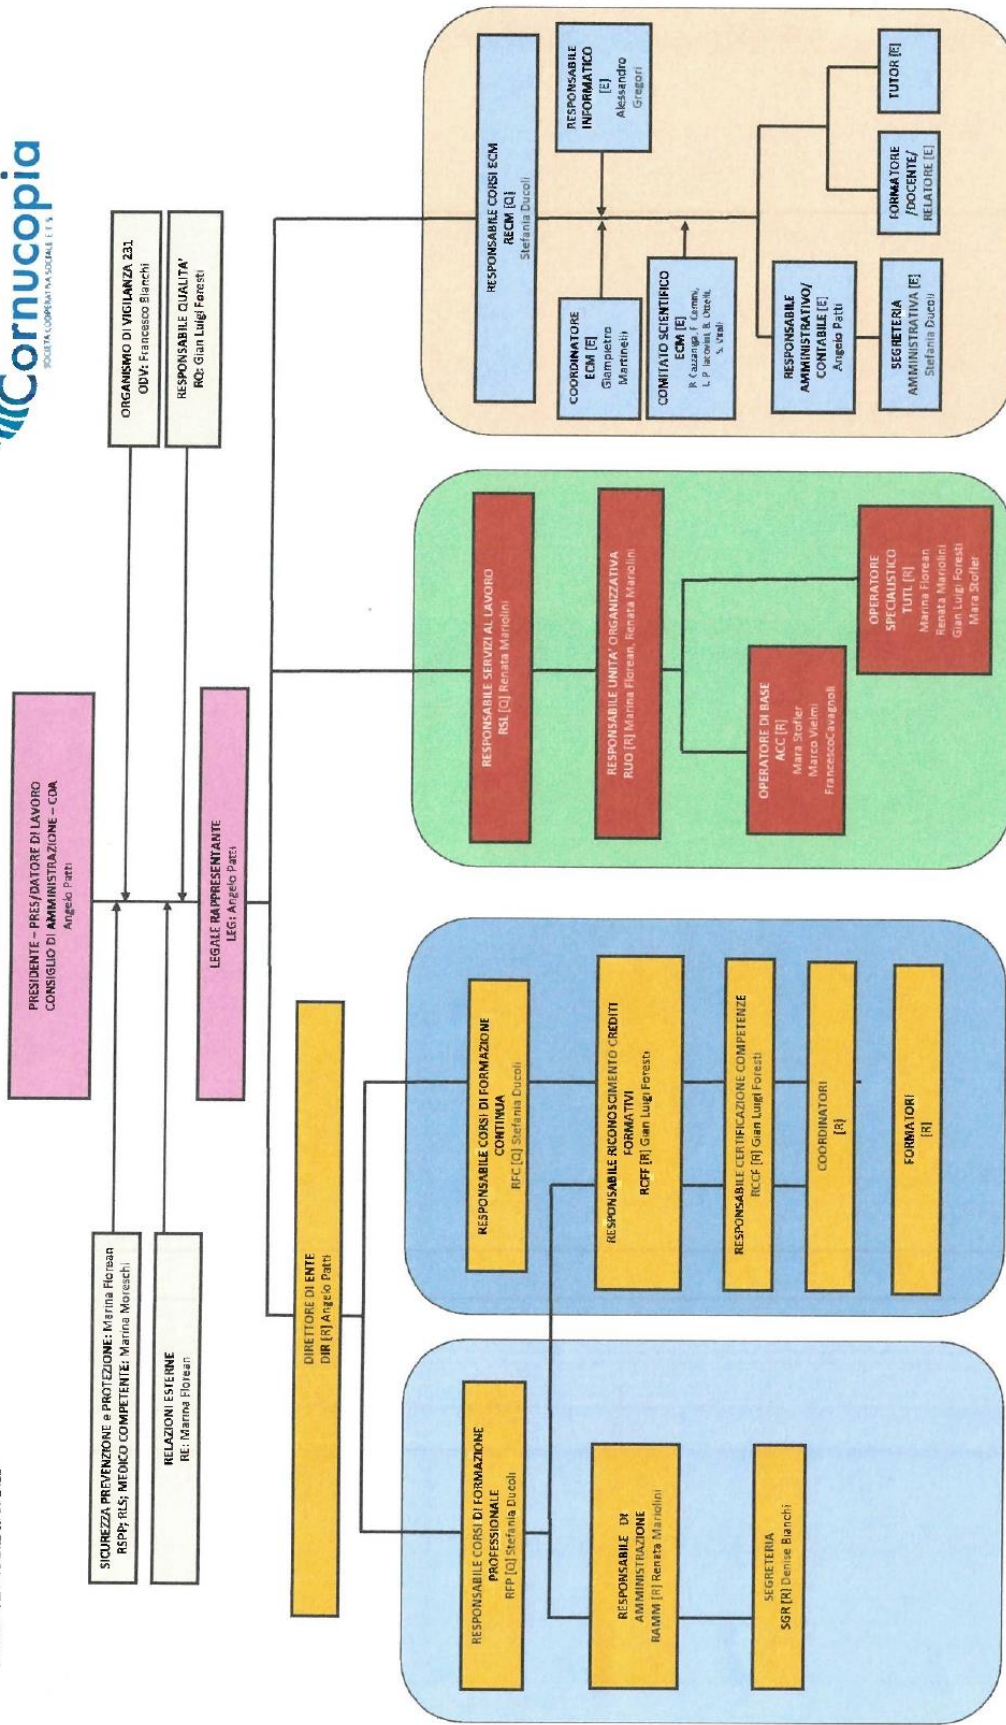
Cornucopia
SOCIETÀ COOPERATIVA SOCIALE E.T.S.

PRESIDENTE – PRES/DATORE DI LAVORO
CONSIGLIO DI AMMINISTRAZIONE – CDA
Angelo Patti

ORGANISMO DI VIGILANZA 231
ODV: Francesco Bianchi

RESPONSABILE QUALITA'
RQ: Gian Luigi Foresti

SICUREZZA PREVENZIONE e PROTEZIONE: Marina Florean
RSPP; RLS; MEDICO COMPETENTE: Marina Moreschi

RELAZIONI ESTERNE
RE: Marina Florean

LEGALE RAPPRESENTANTE
LEG: Angelo Patti

DIRETTORE DI ENTE
DIR [R] Angelo Patti

RESPONSABILE CORSI DI FORMAZIONE PROFESSIONALE
RFP [Q] Stefania Ducoli

RESPONSABILE DI AMMINISTRAZIONE
RAMM [R] Renata Mariolini

SEGRETERIA
SGR [R] Denise Bianchi

RESPONSABILE CORSI DI FORMAZIONE CONTINUA
RFC [Q] Stefania Ducoli

RESPONSABILE RICONOSCIMENTO CREDITI FORMATIVI
RCFF [R] Gian Luigi Foresti

RESPONSABILE CERTIFICAZIONE COMPETENZE
RCCF [R] Gian Luigi Foresti

COORDINATORI
[R]

FORMATORI
[R]

RESPONSABILE SERVIZI AL LAVORO
RSL [Q] Renata Mariolini

RESPONSABILE UNITA' ORGANIZZATIVA
RUO [R] Marina Florean, Renata Mariolini

OPERATORE DI BASE
ACC [R]
Mara Stofler
Marco Vielmi
FrancescoCavagnoli

OPERATORE SPECIALISTICO
TUTL [R]
Marina Florean
Renata Mariolini
Gian Luigi Foresti
Mara Stofler

RESPONSABILE CORSI ECM
RECM [Q]
Stefania Ducoli

RESPONSABILE INFORMATICO
[E]
Alessandro Gregori

COORDINATORE ECM [E]
Giampietro Martinelli

COMITATO SCIENTIFICO ECM [E]
R. Cazzanga, F. Camm, L. P. Iacovini, B. Ottelli, S. Vitali

RESPONSABILE AMMINISTRATIVO/ CONTABILE [E]
Angelo Patti

SEGRETERIA AMMINISTRATIVA [E]
Stefania Ducoli

FORMATORE /DOCENTE/ RELATORE [E]

TUTOR [E]